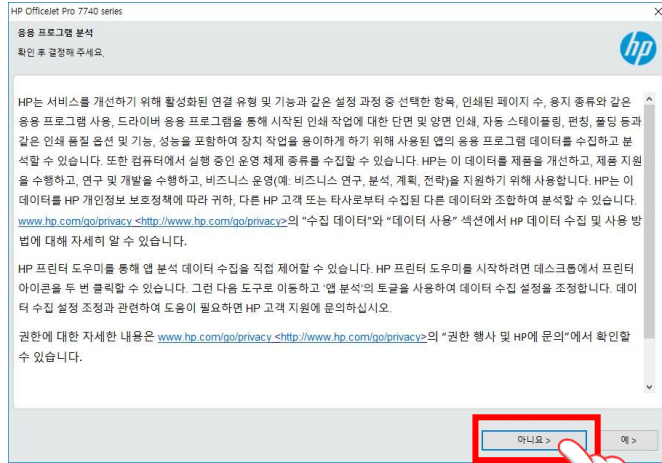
HP OfficeJet Pro 7740 series

응용 프로그램 분석

확인 후 결정해 주세요.

hp

HP는 서비스를 개선하기 위해 활성화된 연결 유형 및 기능과 같은 설정 과정 중 선택한 항목, 인쇄된 페이지 수, 용지 종류와 같은 응용 프로그램 사용, 드라이버 응용 프로그램을 통해 시작된 인쇄 작업에 대한 단면 및 양면 인쇄, 자동 스테이플링, 펀칭, 폴딩 등과 같은 인쇄 품질 옵션 및 기능, 성능을 포함하여 장치 작업을 용이하게 하기 위해 사용된 앱의 응용 프로그램 데이터를 수집하고 분석할 수 있습니다. 또한 컴퓨터에서 실행 중인 운영 체제 종류를 수집할 수 있습니다. HP는 이 데이터를 제품을 개선하고, 제품 지원을 수행하고, 연구 및 개발을 수행하고, 비즈니스 운영(예: 비즈니스 연구, 분석, 계획, 전략)을 지원하기 위해 사용합니다. HP는 이 데이터를 HP 개인정보 보호정책에 따라 귀하, 다른 HP 고객 또는 타사로부터 수집된 다른 데이터와 조합하여 분석할 수 있습니다. www.hp.com/go/privacy <http://www.hp.com/go/privacy>의 "수집 데이터"와 "데이터 사용" 섹션에서 HP 데이터 수집 및 사용 방법에 대해 자세히 알 수 있습니다.

HP 프린터 도우미를 통해 앱 분석 데이터 수집을 직접 제어할 수 있습니다. HP 프린터 도우미를 시작하려면 데스크톱에서 프린터 아이콘을 두 번 클릭할 수 있습니다. 그런 다음 도구로 이동하고 '앱 분석'의 토글을 사용하여 데이터 수집 설정을 조정합니다. 데이터 수집 설정 조정과 관련하여 도움이 필요하면 HP 고객 지원에 문의하십시오.

권한에 대한 자세한 내용은 www.hp.com/go/privacy <http://www.hp.com/go/privacy>의 "권한 행사 및 HP에 문의"에서 확인할 수 있습니다.

아니요 >

예 >